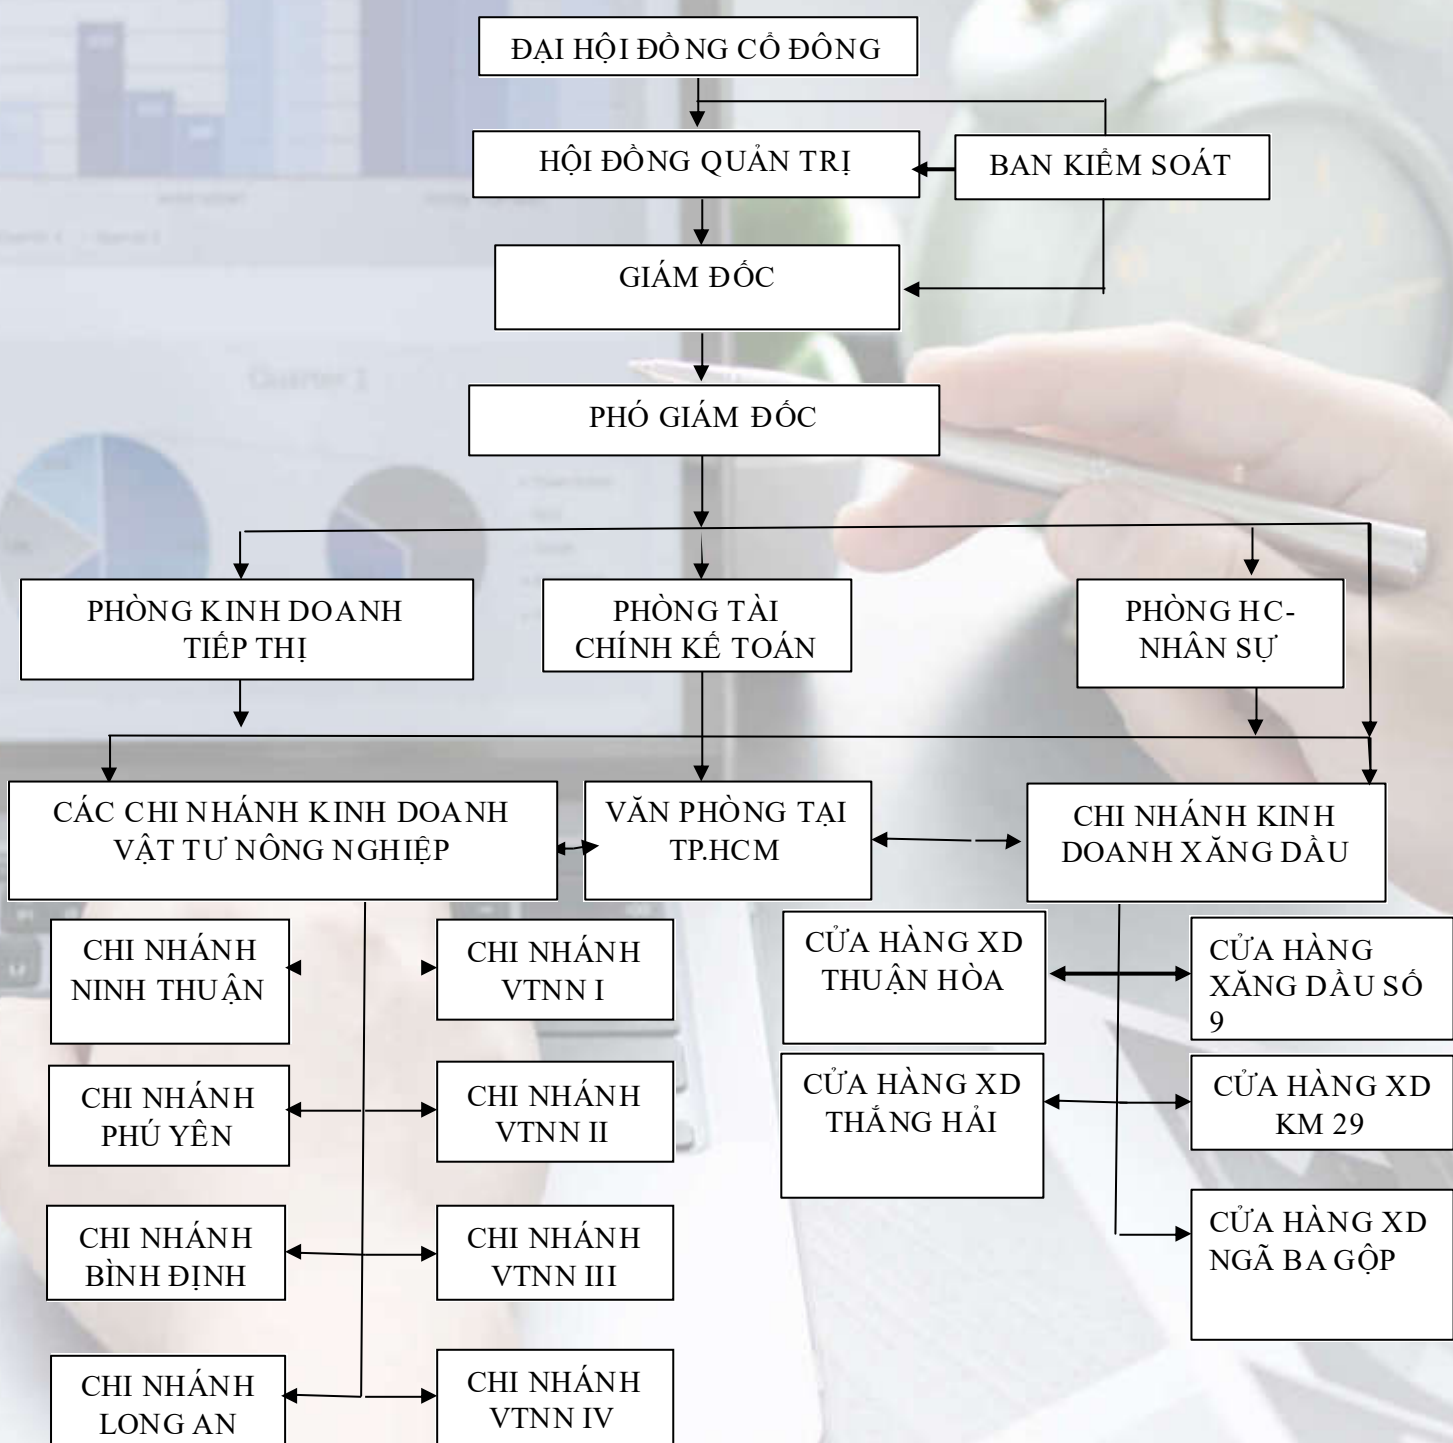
ĐẠI HỘI ĐỒNG CỔ ĐÔNG

HỘI ĐỒNG QUẢN TRỊ

BAN KIỂM SOÁT

GIÁM ĐỐC

PHÓ GIÁM ĐỐC

PHÒNG KINH DOANH TIẾP THỊ

PHÒNG TÀI CHÍNH KẾ TOÁN

PHÒNG HC-NHÂN SỰ

CÁC CHI NHÁNH KINH DOANH VẬT TƯ NÔNG NGHIỆP

VĂN PHÒNG TẠI TP.HCM

CHI NHÁNH KINH DOANH XĂNG DẦU

CHI NHÁNH NINH THUẬN

CHI NHÁNH VTNN I

CHI NHÁNH PHÚ YÊN

CHI NHÁNH VTNN II

CHI NHÁNH BÌNH ĐỊNH

CHI NHÁNH VTNN III

CHI NHÁNH LONG AN

CHI NHÁNH VTNN IV

CỬA HÀNG XD THUẬN HÒA

CỬA HÀNG XĂNG DẦU SỐ 9

CỬA HÀNG XD THẮNG HẢI

CỬA HÀNG XD KM 29

CỬA HÀNG XD NGÃ BA GỘP